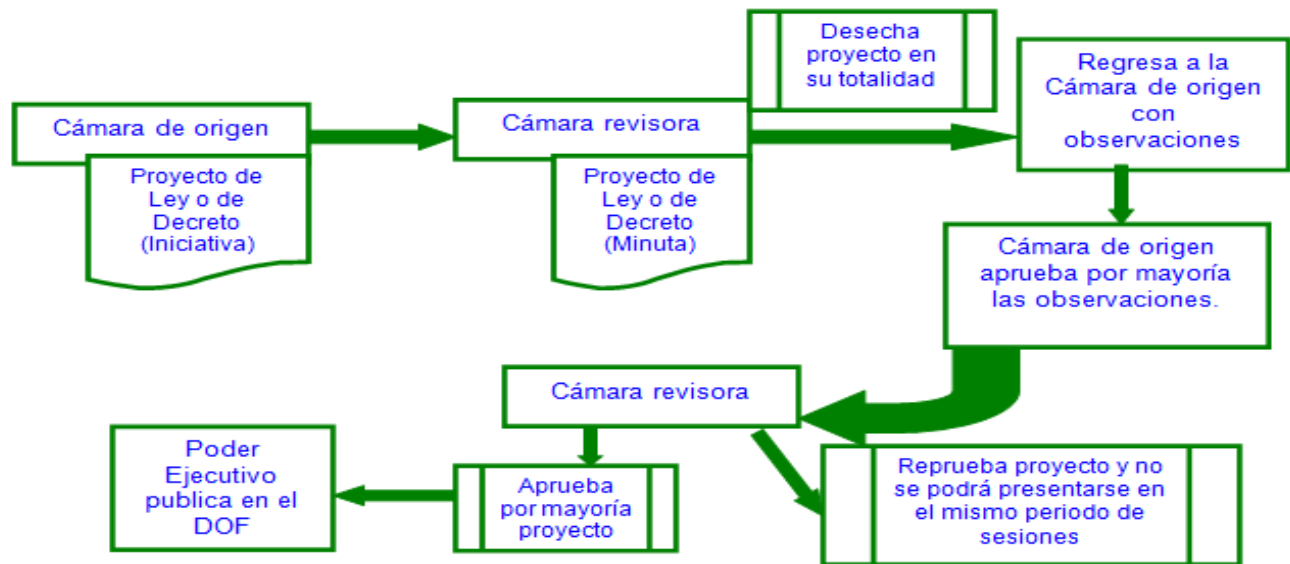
Cámara de origen

Proyecto de Ley o de Decreto (Iniciativa)

Cámara revisora

Proyecto de Ley o de Decreto (Minuta)

Desecha proyecto en su totalidad

Regresa a la Cámara de origen con observaciones

Cámara de origen aprueba por mayoría las observaciones.

Cámara revisora

Poder Ejecutivo publica en el DOF

Aprueba por mayoría proyecto

Reprueba proyecto y no se podrá presentarse en el mismo periodo de sesiones